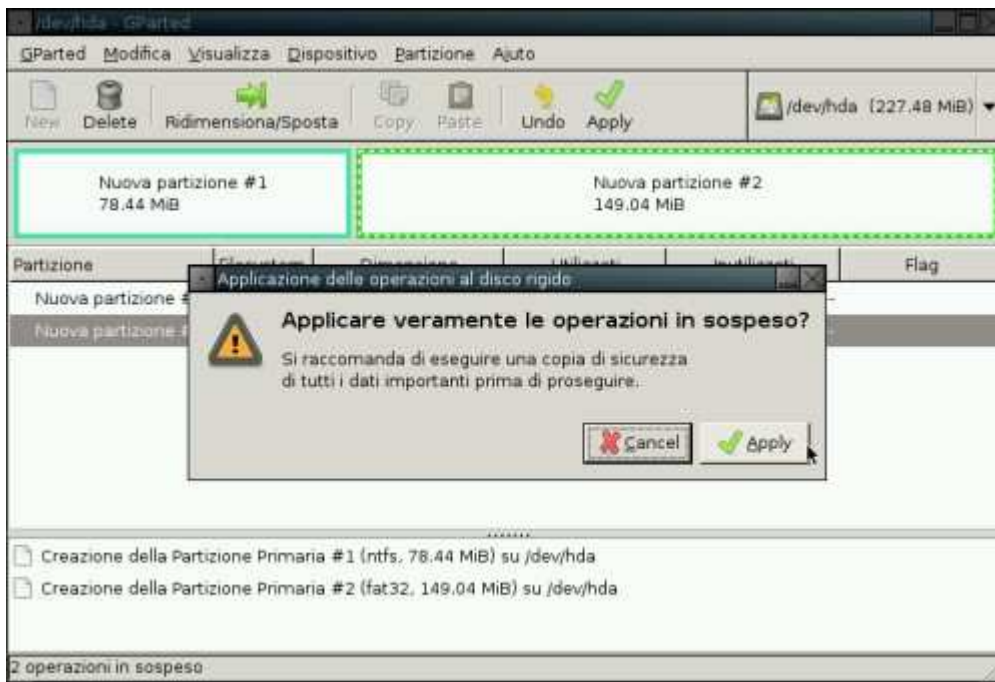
/dev/hda - GParted

GParted Modifica Visualizza Dispositivo Partizione Aiuto

New Delete Ridimensiona/Sposta Copy Paste Undo Apply /dev/hda (227.48 MiB)

Nuova partizione #1
78.44 MiB

Nuova partizione #2
149.04 MiB

| Partizione | Filesystem | Dimensione | Utilizzati | Inutilizzati | Flag |
|---|---|---|---|---|---|
| Nuova partizione # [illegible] | | | | | |
| Nuova partizione # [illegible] | | | | | |

Applicazione delle operazioni al disco rigido

Applicare veramente le operazioni in sospeso?

Si raccomanda di eseguire una copia di sicurezza di tutti i dati importanti prima di proseguire.

Cancel Apply

Creazione della Partizione Primaria #1 (ntfs, 78.44 MiB) su /dev/hda

Creazione della Partizione Primaria #2 (fat32, 149.04 MiB) su /dev/hda

2 operazioni in sospeso